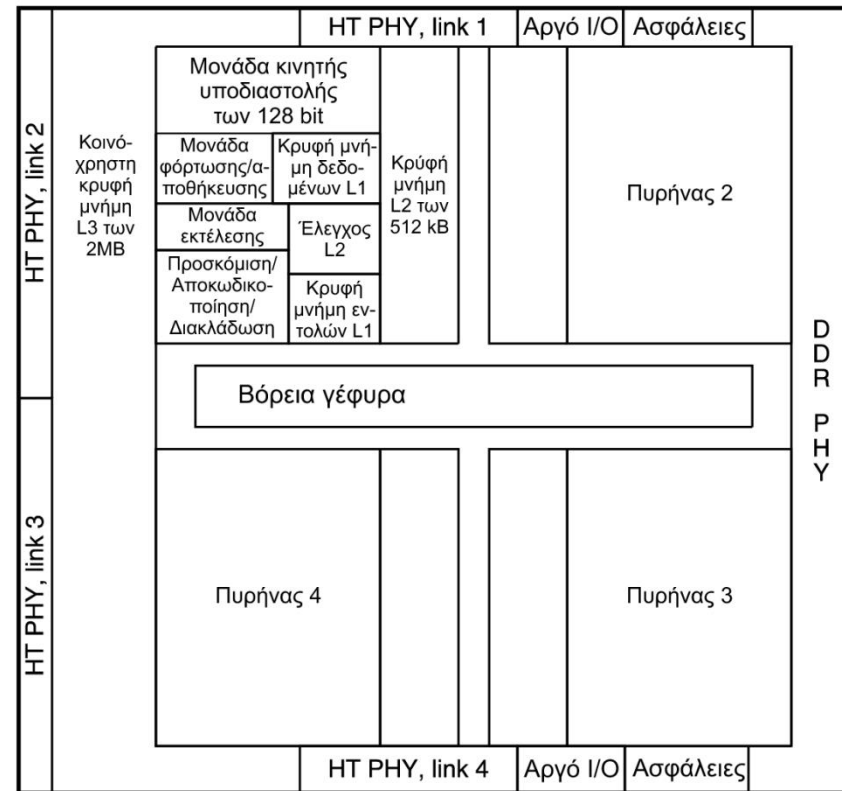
HT PHY, link 1
Αργό I/O
Ασφάλειες

HT PHY, link 2

Κοινόχρηστη κρυφή μνήμη L3 των 2MB

Μονάδα κινητής υποδιαστολής των 128 bit

Μονάδα φόρτωσης/αποθήκευσης

Κρυφή μνήμη δεδομένων L1

Κρυφή μνήμη L2 των 512 kB

Μονάδα εκτέλεσης

Έλεγχος L2

Προσκόμιση/ Αποκωδικοποίηση/ Διακλάδωση

Κρυφή μνήμη εντολών L1

Πυρήνας 2

DDR PHY

Βόρεια γέφυρα

HT PHY, link 3

Πυρήνας 4

Πυρήνας 3

HT PHY, link 4
Αργό I/O
Ασφάλειες